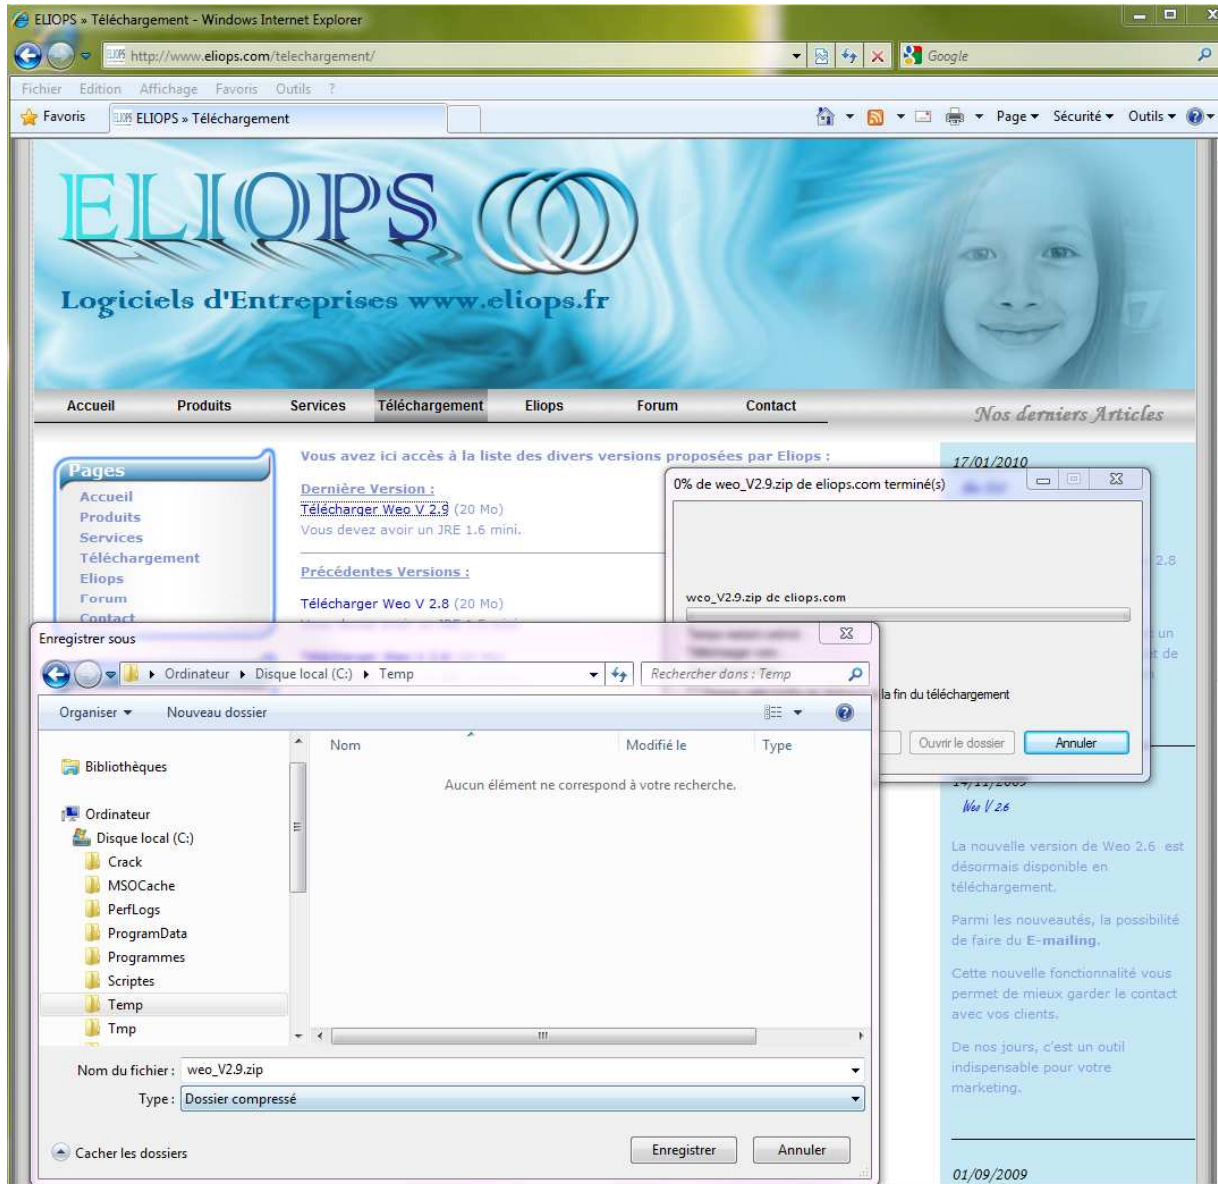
ELIOPS » Téléchargement - Windows Internet Explorer

http://www.eliops.com/telechargement/

Google

Fichier Edition Affichage Favoris Outils ?

Favoris ELIOPS » Téléchargement

Page ▾ Sécurité ▾ Outils ▾

ELIOPS

Logiciels d'Entreprises www.eliops.fr

Accueil Produits Services Téléchargement Eliops Forum Contact

Nos derniers Articles

Pages
Accueil
Produits
Services
Téléchargement
Eliops
Forum
Contact

Vous avez ici accès à la liste des divers versions proposées par Eliops :

Dernière Version :
Télécharger Weo V 2.9 (20 Mo)
Vous devez avoir un JRE 1.6 mini.

Précédentes Versions :

Télécharger Weo V 2.8 (20 Mo)

17/01/2010

0% de weo_V2.9.zip de eliops.com terminé(s)

weo_V2.9.zip de eliops.com

la fin du téléchargement

Ouvrir le dossier Annuler

2.8

un
de

Weo V 2.6

La nouvelle version de Weo 2.6 est désormais disponible en téléchargement.

Parmi les nouveautés, la possibilité de faire du E-mailing.

Cette nouvelle fonctionnalité vous permet de mieux garder le contact avec vos clients.

De nos jours, c'est un outil indispensable pour votre marketing.

01/09/2009

Enregistrer sous

▸ Ordinateur ▸ Disque local (C:) ▸ Temp

Rechercher dans : Temp

Organiser ▾ Nouveau dossier

Bibliothèques

Ordinateur
Disque local (C:)
Crack
MSOCache
PerfLogs
ProgramData
Programmes
Scriptes
Temp
Tmp

Nom Modifié le Type

Aucun élément ne correspond à votre recherche.

Nom du fichier : weo_V2.9.zip

Type : Dossier compressé

Cacher les dossiers

Enregistrer Annuler